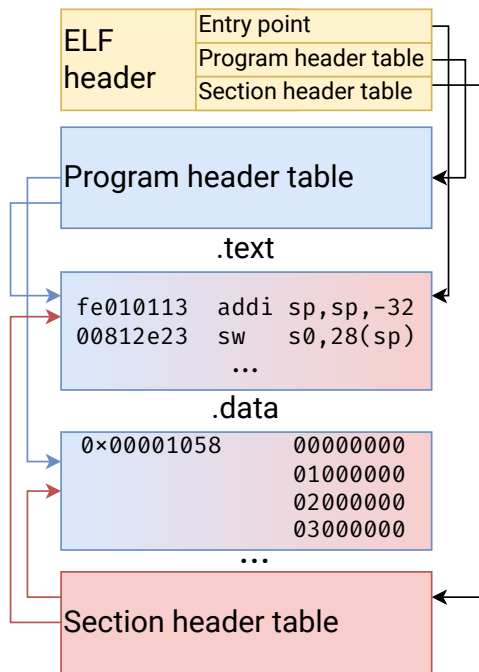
ELF header

Entry point

Program header table

Section header table

Program header table

.text

fe010113 addi sp,sp,-32
00812e23 sw s0,28(sp)
...

.data

0×00001058 00000000
01000000
02000000
03000000

...

Section header table